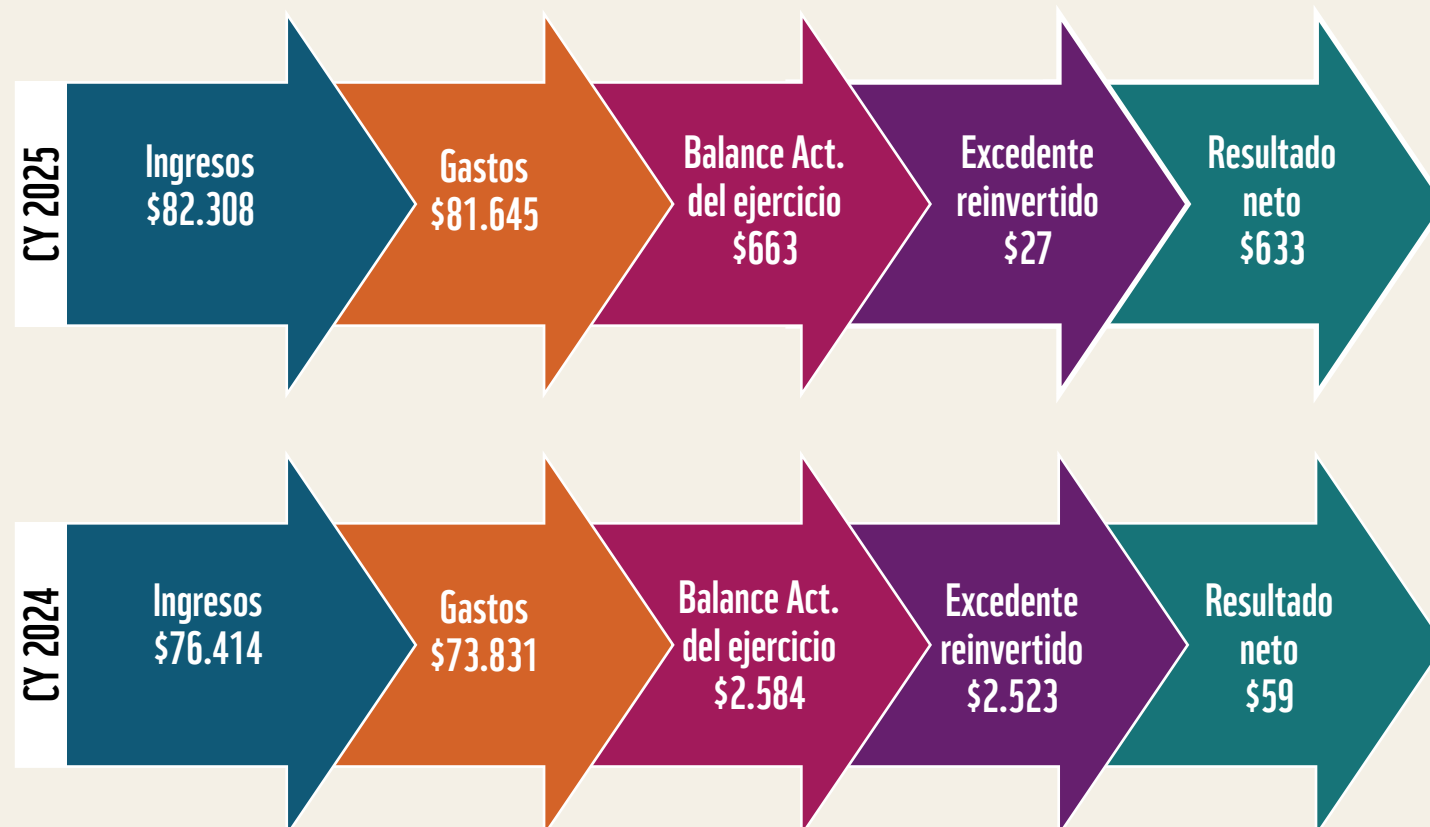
CY 2025

Ingresos
\$82.308

Gastos
\$81.645

Balance Act.
del ejercicio
\$663

Excedente
reinvertido
\$27

Resultado
neto
\$633

CY 2024

Ingresos
\$76.414

Gastos
\$73.831

Balance Act.
del ejercicio
\$2.584

Excedente
reinvertido
\$2.523

Resultado
neto
\$59